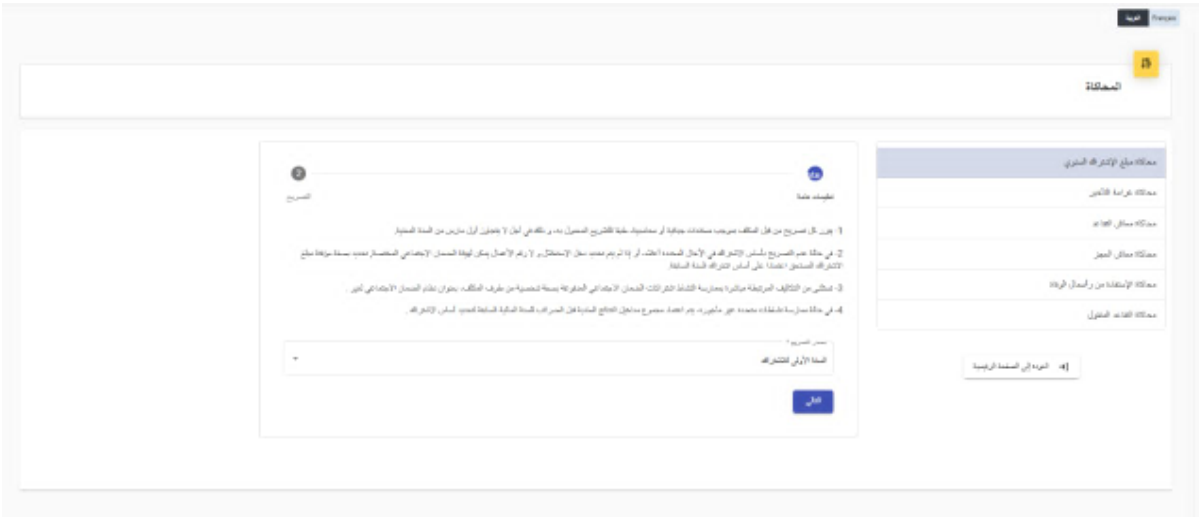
Français العربية

المحاكاة

محاكاة مبلغ الإشتراك السنوي
محاكاة غرامة التأخير
محاكاة معاش التقاعد
محاكاة معاش العجز
محاكاة الإستفادة من رأسمال الوفاة
محاكاة التقاعد المقبول

العودة إلى الصفحة الرئيسية

تعليمات عامة
التصريح

1- يجب كل تصريح من قبل المكلف بموجب مستندات جبائية أو محاسبية خلية للتصريح المقبول به و ذلك في أجل لا يتجاوز أول مارس من السنة المعتبرة.

2- في حالة عدم التصريح بأساس الإشتراك في الآجال المحددة أعلاه، أو إذا تم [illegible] الإشتراك المستحق اعتمادا على أساس اشتراك السنة السابقة.

3- تستثنى من التكاليف المرتبطة مباشرة بممارسة النشاط اشتراكات الضمان الاجتماعي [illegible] تحت عنوان نظام الضمان الاجتماعي لغير.

4- في حالة ممارسة نشاطات متعددة غير مأجورة، يتم اعتماد مجموع مداخيل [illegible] لتحديد أساس الإشتراك.

السنة الأولى للاشتراك

التالي